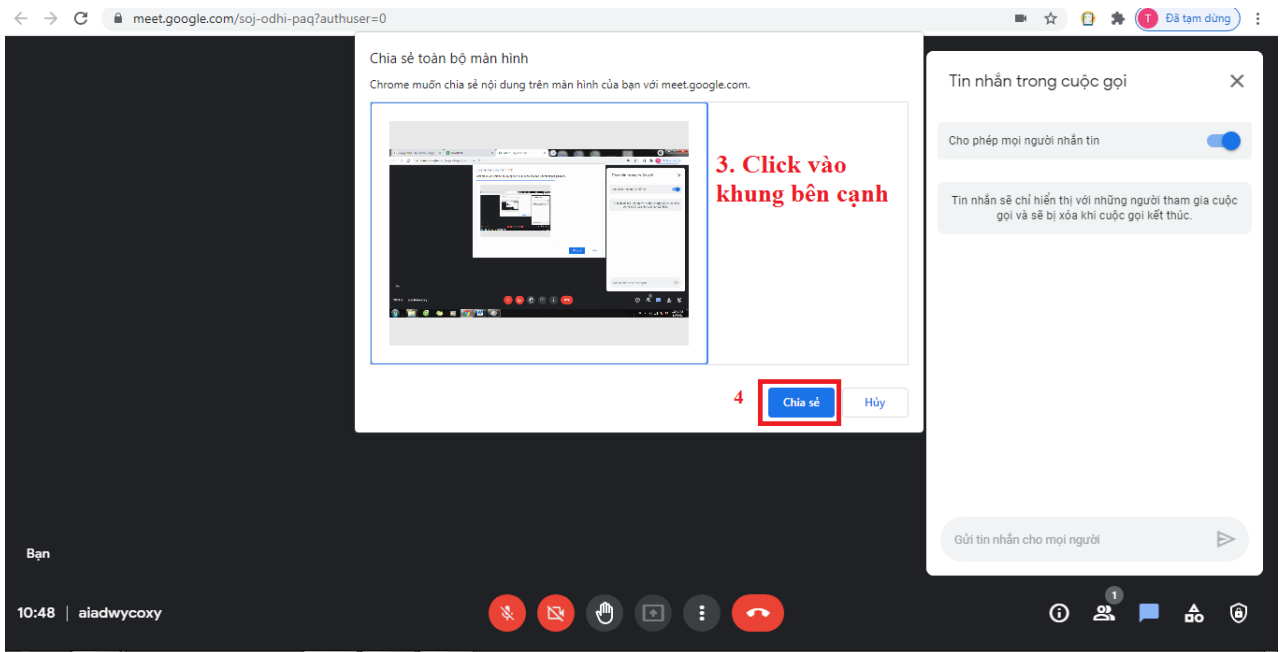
meet.google.com/soj-odhi-paq?authuser=0

T Đã tạm dừng

Chia sẻ toàn bộ màn hình

Chrome muốn chia sẻ nội dung trên màn hình của bạn với meet.google.com.

3. Click vào khung bên cạnh

4

Chia sẻ

Hủy

Tin nhắn trong cuộc gọi

Cho phép mọi người nhắn tin

Tin nhắn sẽ chỉ hiển thị với những người tham gia cuộc gọi và sẽ bị xóa khi cuộc gọi kết thúc.

Gửi tin nhắn cho mọi người

Bạn

10:48 | aiadwycoxy

1